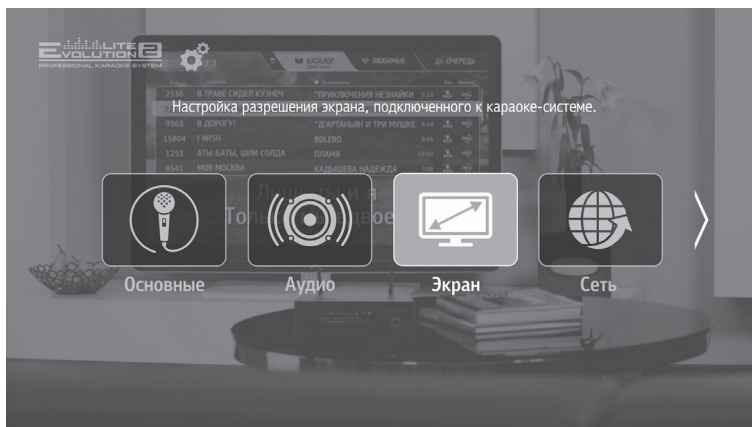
EVOLUTION LITE 2
PROFESSIONAL KARAOKE SYSTEM

КАТАЛОГ
ЛЮБИМЫЕ
ОЧЕРЕДЬ

| 2536 | В ТРАВЕ СИДЕЛ КУЗНЕЧ | "ПРИКЛЮЧЕНИЯ НЕЗНАЙКИ |
|---|---|---|
| 9563 | В ДОРОГУ! | "Д'АРТАНЬЯН И ТРИ МУШКЕ |
| 15804 | I WISH | BOLERO |
| 1253 | АТЫ-БАТЫ, ШЛИ СОЛДА | ПЛАМЯ |
| 8541 | МОЯ МОСКВА | КАДЫШЕВА НАДЕЖДА |

Настройка разрешения экрана, подключенного к караоке-системе.

Основные
Аудио
Экран
Сеть